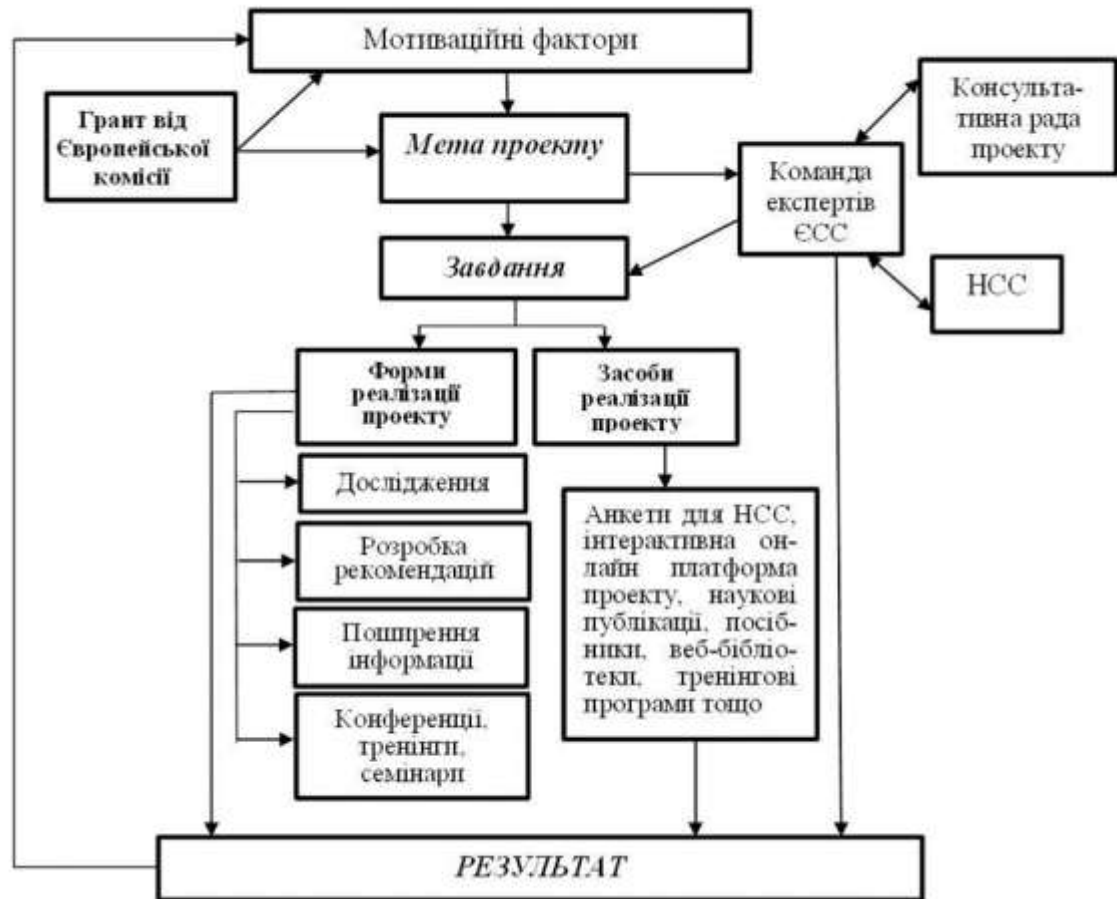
Мотиваційні фактори

Грант від Європейської комісії

Мета проекту

Консультативна рада проекту

Команда експертів ЄСС

Завдання

НСС

Форми реалізації проекту

Засоби реалізації проекту

Дослідження

Розробка рекомендацій

Поширення інформації

Конференції, тренінги, семінари

Анкети для НСС, інтерактивна онлайн платформа проекту, наукові публікації, посібники, веб-бібліотеки, тренінгові програми тощо

РЕЗУЛЬТАТ